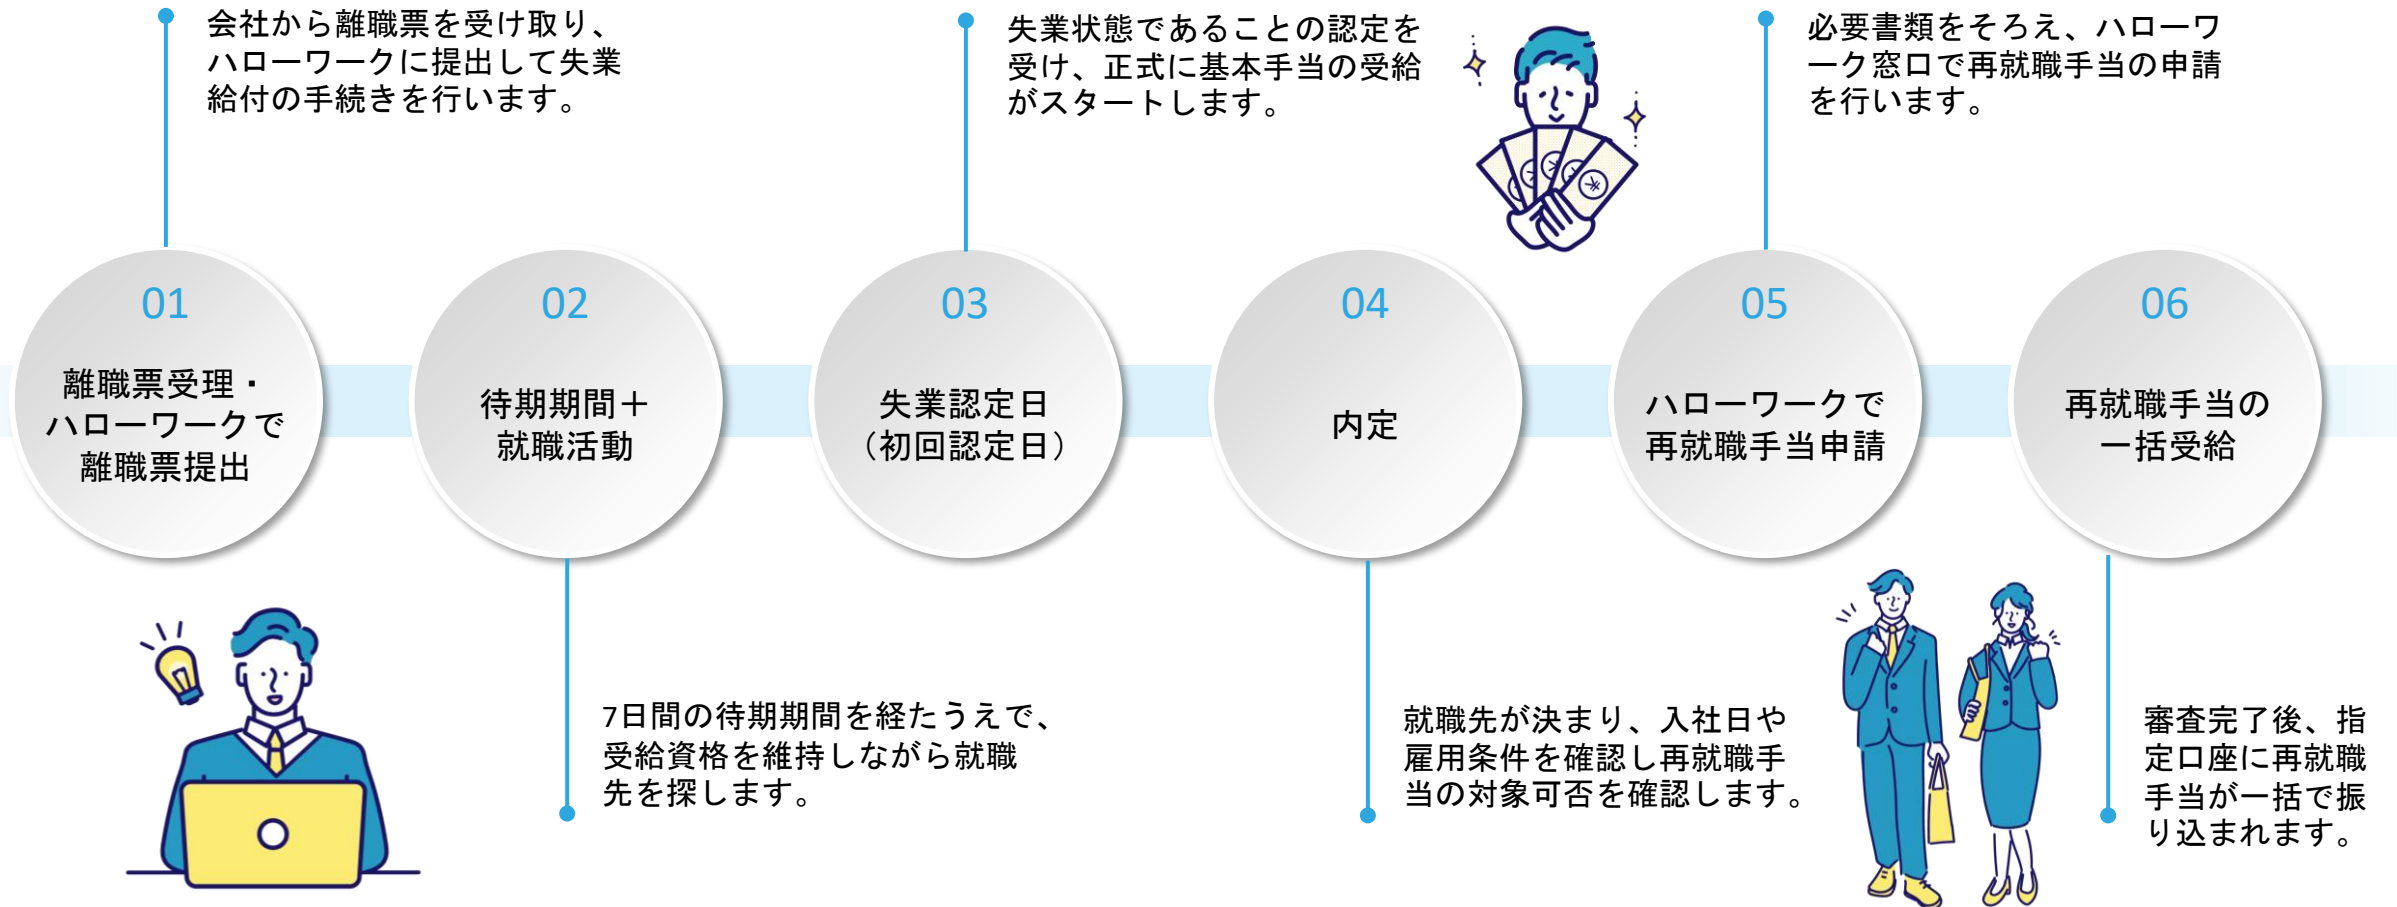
会社から離職票を受け取り、ハローワークに提出して失業給付の手続きを行います。

失業状態であることの認定を受け、正式に基本手当の受給がスタートします。

必要書類をそろえ、ハローワーク窓口で再就職手当の申請を行います。

01
離職票受理・ハローワークで離職票提出

02
待期期間＋就職活動

03
失業認定日（初回認定日）

04
内定

05
ハローワークで再就職手当申請

06
再就職手当の一括受給

7日間の待期期間を経たうえで、受給資格を維持しながら就職先を探します。

就職先が決まり、入社日や雇用条件を確認し再就職手当の対象可否を確認します。

審査完了後、指定口座に再就職手当が一括で振り込まれます。